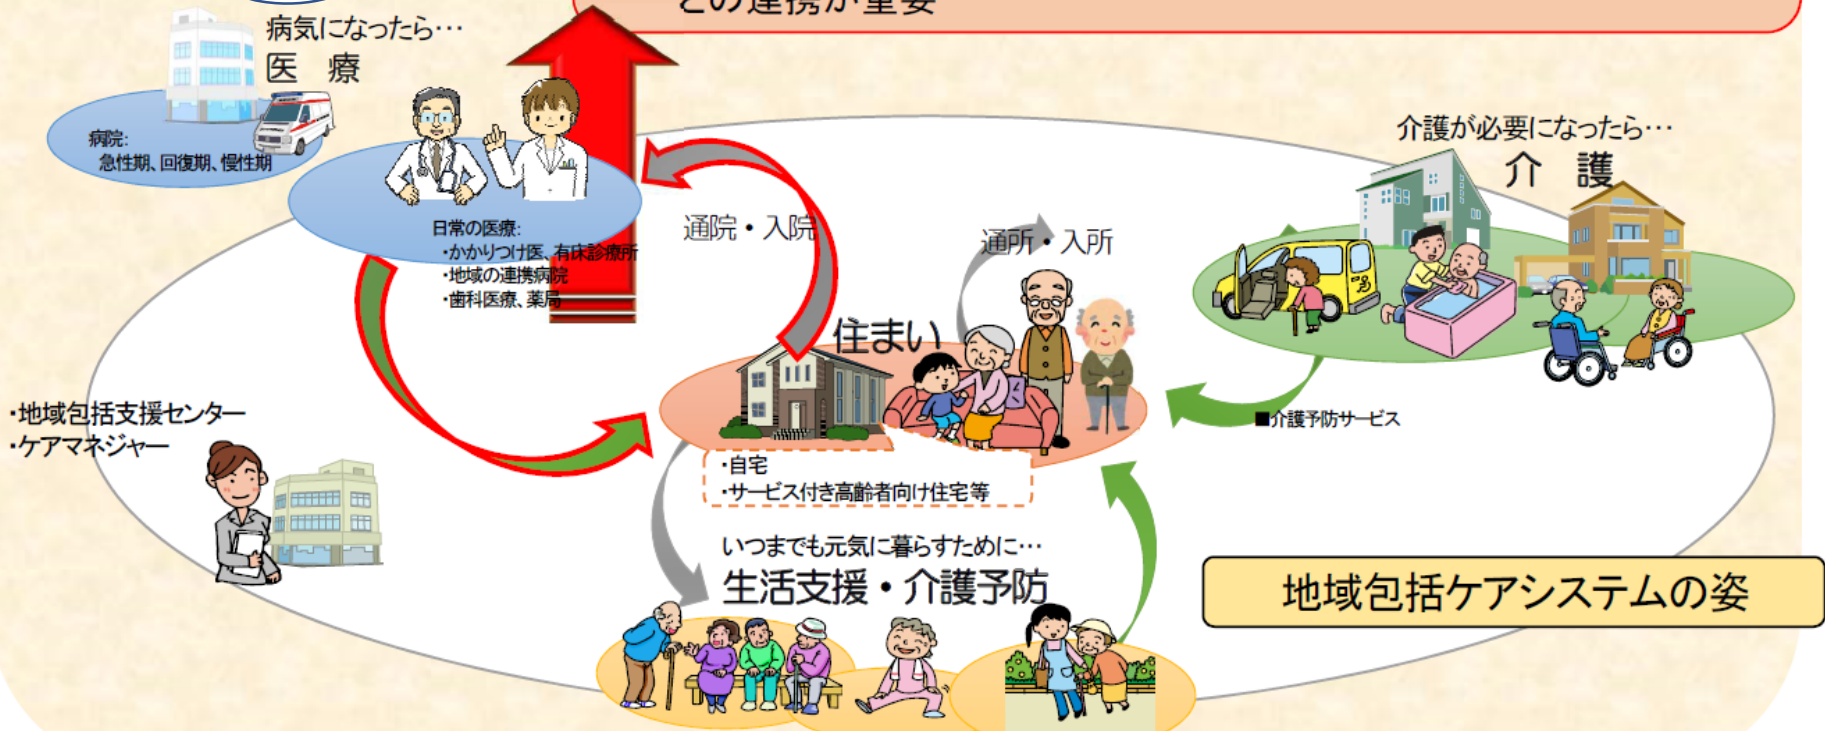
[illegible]

病気になったら…
医　療

病院:
急性期、回復期、慢性期

日常の医療:
・かかりつけ医、有床診療所
・地域の連携病院
・歯科医療、薬局

通院・入院

通所・入所

介護が必要になったら…
介　護

住まい

■介護予防サービス

・地域包括支援センター
・ケアマネジャー

・自宅
・サービス付き高齢者向け住宅等

いつまでも元気に暮らすために…
生活支援・介護予防

地域包括ケアシステムの姿